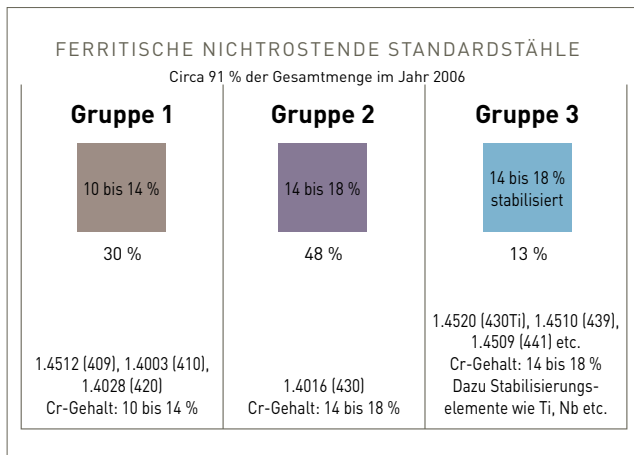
FERRITISCHE NICHTROSTENDE STANDARDSTÄHLE

Circa 91 % der Gesamtmenge im Jahr 2006

| Gruppe 1 | Gruppe 2 | Gruppe 3 |
|---|---|---|
| 10 bis 14 % | 14 bis 18 % | 14 bis 18 % stabilisiert |
| 30 % | 48 % | 13 % |
| 1.4512 (409), 1.4003 (410), 1.4028 (420) Cr-Gehalt: 10 bis 14 % | 1.4016 (430) Cr-Gehalt: 14 bis 18 % | 1.4520 (430Ti), 1.4510 (439), 1.4509 (441) etc. Cr-Gehalt: 14 bis 18 % Dazu Stabilisierungselemente wie Ti, Nb etc. |